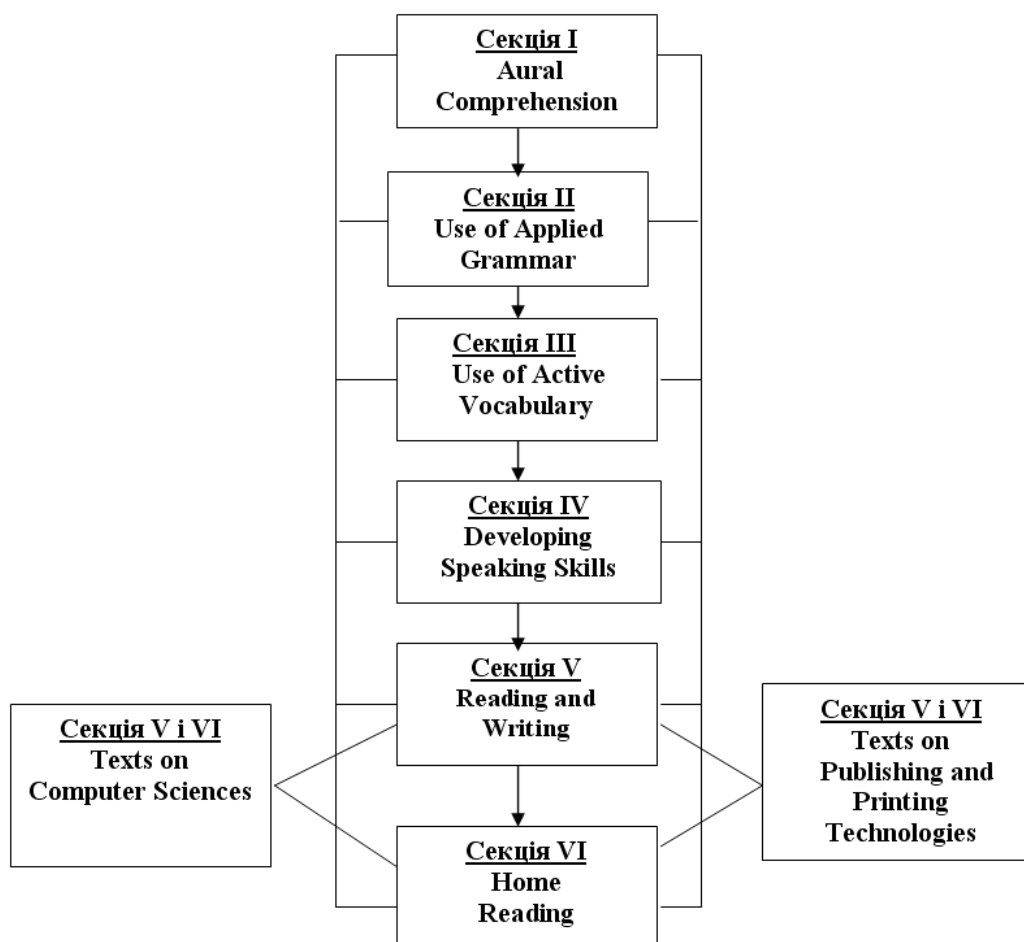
Секція I
Aural Comprehension

Секція II
Use of Applied Grammar

Секція III
Use of Active Vocabulary

Секція IV
Developing Speaking Skills

Секція V
Reading and Writing

Секція V і VI
Texts on Computer Sciences

Секція V і VI
Texts on Publishing and Printing Technologies

Секція VI
Home Reading